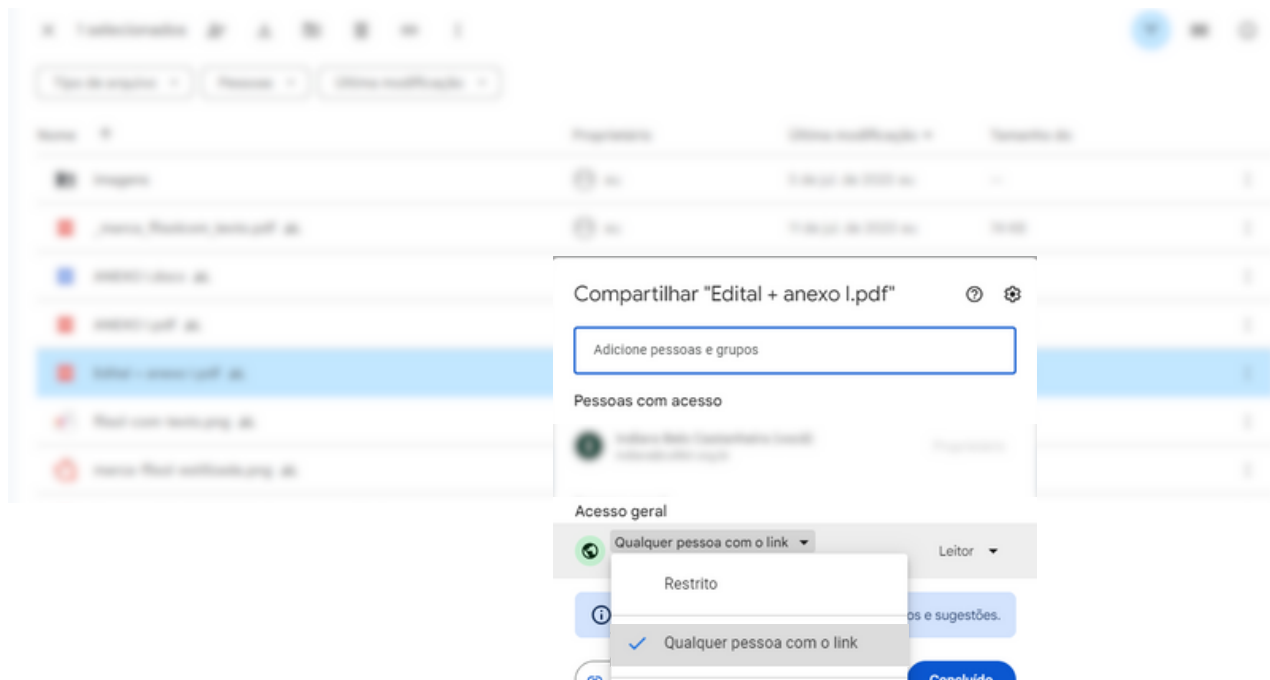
Compartilhar "Edital + anexo I.pdf"

Adicione pessoas e grupos

Pessoas com acesso

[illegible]

Acesso geral

Qualquer pessoa com o link

Leitor

Restrito

Qualquer pessoa com o link

os e sugestões.

Concluído